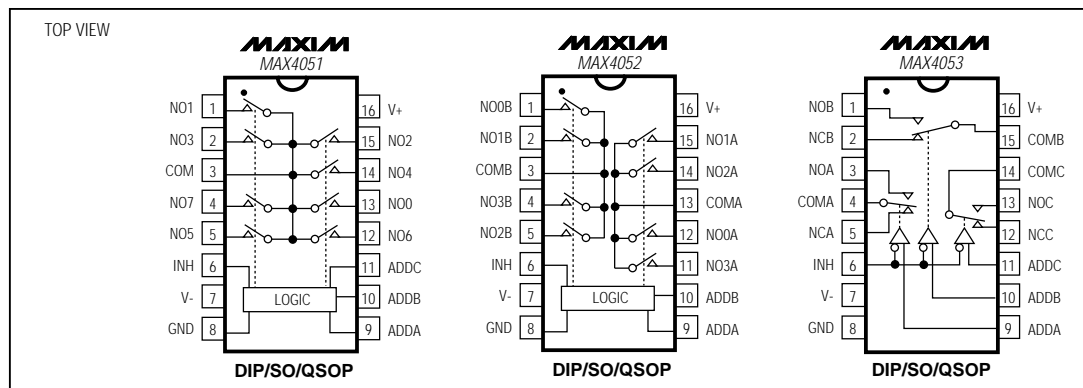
TOP VIEW

MAXIM
MAX4051

NO1 1
NO3 2
COM 3
NO7 4
NO5 5
INH 6
V- 7
GND 8

16 V+
15 NO2
14 NO4
13 NO0
12 NO6
11 ADDC
10 ADDB
9 ADDA

LOGIC

DIP/SO/QSOP

MAXIM
MAX4052

NO0B 1
NO1B 2
COMB 3
NO3B 4
NO2B 5
INH 6
V- 7
GND 8

16 V+
15 NO1A
14 NO2A
13 COMA
12 NO0A
11 NO3A
10 ADDB
9 ADDA

LOGIC

DIP/SO/QSOP

MAXIM
MAX4053

NOB 1
NCB 2
NOA 3
COMA 4
NCA 5
INH 6
V- 7
GND 8

16 V+
15 COMB
14 COMC
13 NOC
12 NCC
11 ADDC
10 ADDB
9 ADDA

DIP/SO/QSOP